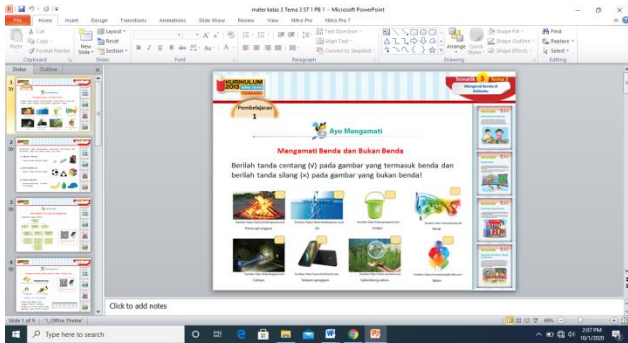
materi kelas 3 Tema 3 ST 1 PB 1 - Microsoft PowerPoint

File Home Insert Design Transitions Animations Slide Show Review View Nitro Pro Nitro Pro 7

Cut Copy Format Painter Paste Clipboard New Slide Layout Reset Section Slides Font Paragraph Text Direction Align Text Convert to SmartArt Drawing Arrange Quick Styles Shape Fill Shape Outline Shape Effects Find Replace Select Editing

Slides Outline

KURIKULUM 2013 EDISI REVISI

Tematik 3 Tema 3

Mengenal Benda di Sekitarku

Pembelajaran 1

Ayo Mengamati

Mengamati Benda dan Bukan Benda

Berilah tanda centang (√) pada gambar yang termasuk benda dan berilah tanda silang (×) pada gambar yang bukan benda!

Click to add notes

Slide 1 of 9 "1_Office Theme"

Type here to search

2:07 PM 10/1/2020